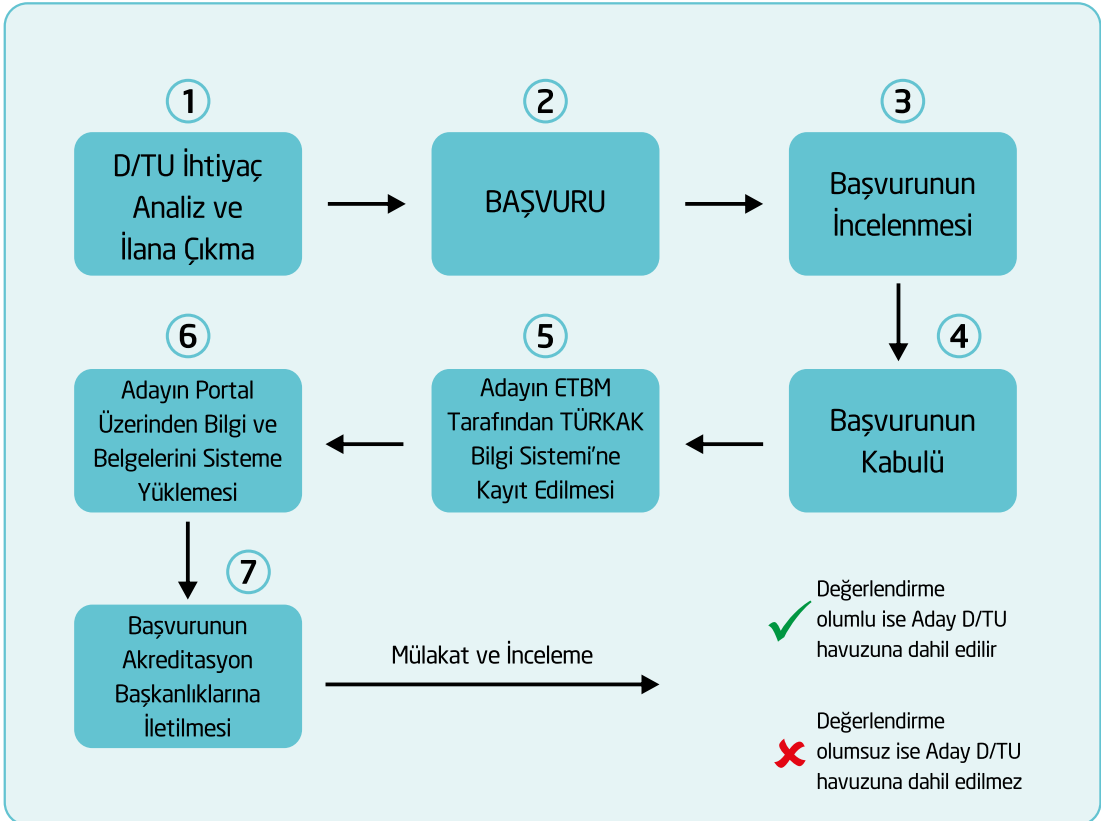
1

D/TU İhtiyaç Analiz ve İlana Çıkma

2

BAŞVURU

3

Başvurunun İncelenmesi

4

Başvurunun Kabulü

5

Adayın ETBM Tarafından TÜRKAK Bilgi Sistemi'ne Kayıt Edilmesi

6

Adayın Portal Üzerinden Bilgi ve Belgelerini Sisteme Yüklemesi

7

Başvurunun Akreditasyon Başkanlıklarına İletilmesi

Mülakat ve İnceleme

Değerlendirme olumlu ise Aday D/TU havuzuna dahil edilir

Değerlendirme olumsuz ise Aday D/TU havuzuna dahil edilmez